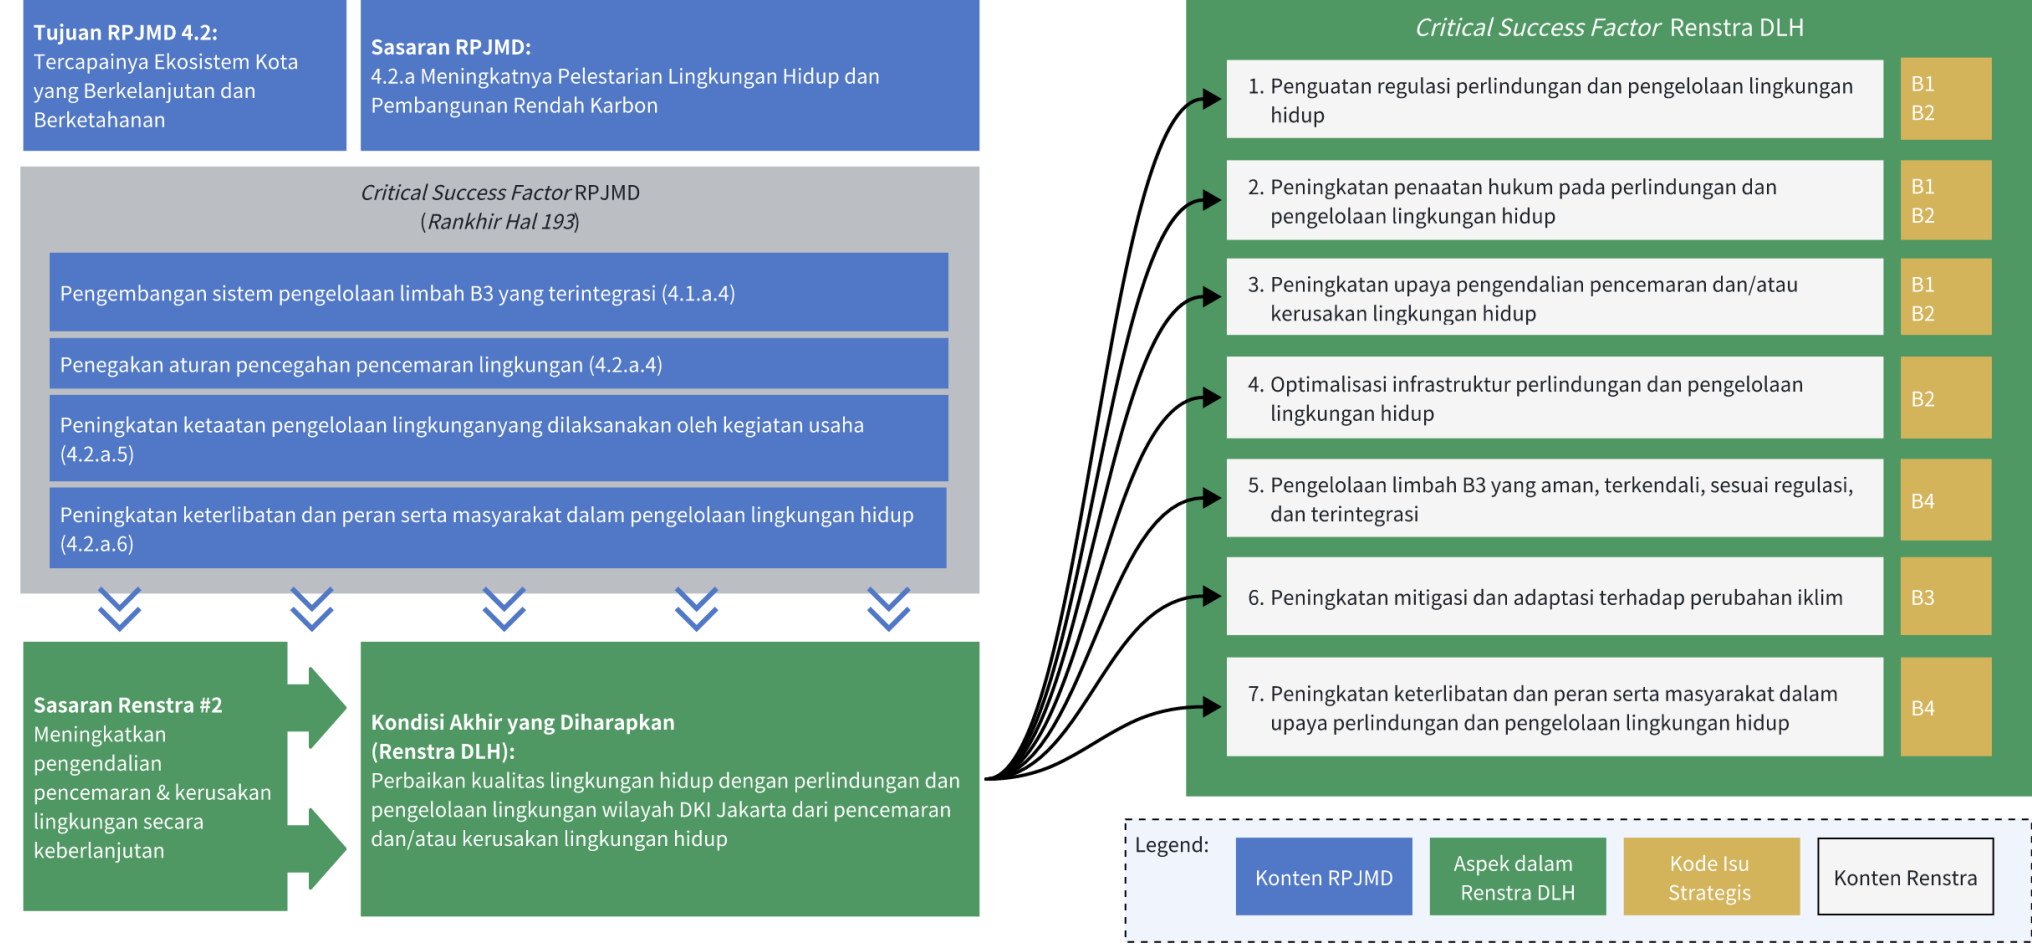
**Tujuan RPJMD 4.2:**
Tercapainya Ekosistem Kota yang Berkelanjutan dan Berketahanan

**Sasaran RPJMD:**
4.2.a Meningkatnya Pelestarian Lingkungan Hidup dan Pembangunan Rendah Karbon

*Critical Success Factor* RPJMD
(*Rankhir Hal 193*)

Pengembangan sistem pengelolaan limbah B3 yang terintegrasi (4.1.a.4)

Penegakan aturan pencegahan pencemaran lingkungan (4.2.a.4)

Peningkatan ketaatan pengelolaan lingkunganyang dilaksanakan oleh kegiatan usaha (4.2.a.5)

Peningkatan keterlibatan dan peran serta masyarakat dalam pengelolaan lingkungan hidup (4.2.a.6)

**Sasaran Renstra #2**
Meningkatkan pengendalian pencemaran & kerusakan lingkungan secara keberlanjutan

**Kondisi Akhir yang Diharapkan (Renstra DLH):**
Perbaikan kualitas lingkungan hidup dengan perlindungan dan pengelolaan lingkungan wilayah DKI Jakarta dari pencemaran dan/atau kerusakan lingkungan hidup

*Critical Success Factor* Renstra DLH

| | |
|---|---|
| 1. Penguatan regulasi perlindungan dan pengelolaan lingkungan hidup | B1 B2 |
| 2. Peningkatan penaatan hukum pada perlindungan dan pengelolaan lingkungan hidup | B1 B2 |
| 3. Peningkatan upaya pengendalian pencemaran dan/atau kerusakan lingkungan hidup | B1 B2 |
| 4. Optimalisasi infrastruktur perlindungan dan pengelolaan lingkungan hidup | B2 |
| 5. Pengelolaan limbah B3 yang aman, terkendali, sesuai regulasi, dan terintegrasi | B4 |
| 6. Peningkatan mitigasi dan adaptasi terhadap perubahan iklim | B3 |
| 7. Peningkatan keterlibatan dan peran serta masyarakat dalam upaya perlindungan dan pengelolaan lingkungan hidup | B4 |

Legend: Konten RPJMD | Aspek dalam Renstra DLH | Kode Isu Strategis | Konten Renstra